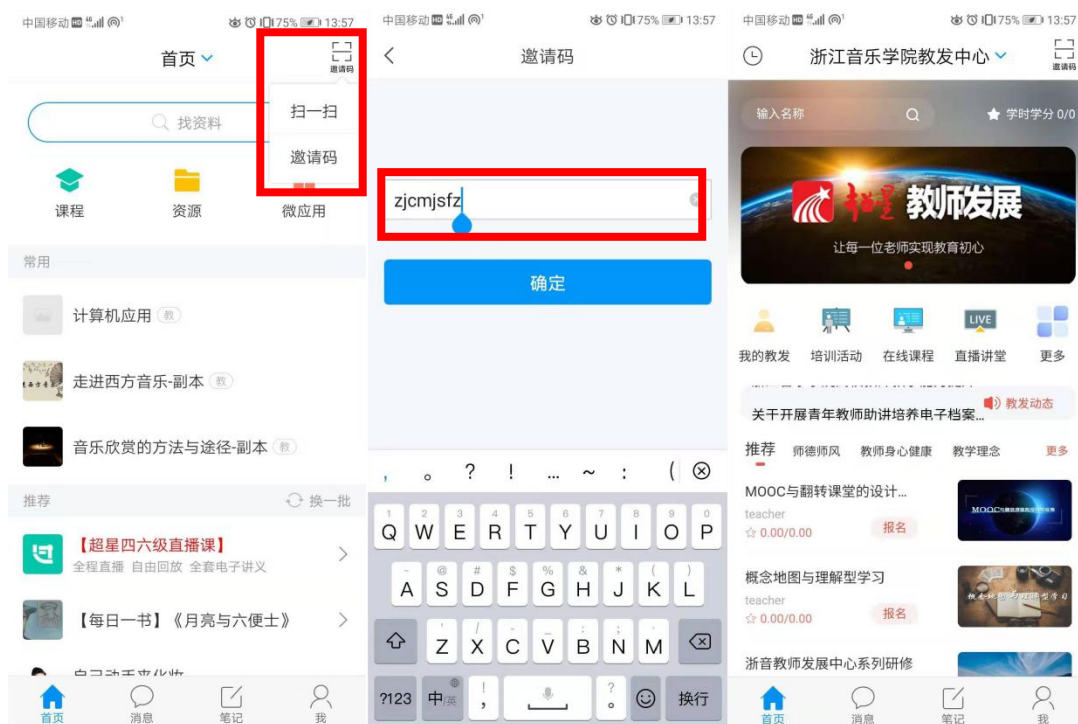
中国移动 HD 4G 75% 13:57

首页

邀请码

扫一扫

邀请码

找资料

课程

资源

微应用

常用

计算机应用 教

走进西方音乐-副本 教

音乐欣赏的方法与途径-副本 教

推荐

换一批

【超星四六级直播课】

全程直播 自由回放 全套电子讲义

【每日一书】《月亮与六便士》

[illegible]

首页

消息

笔记

我

中国移动 HD 4G 75% 13:57

邀请码

zjcmjsfz

确定

, 。 ? ! ... ~ : (

1 2 3 4 5 6 7 8 9 0

Q W E R T Y U I O P

~ @ # $ % & * ( )

A S D F G H J K L

' / - ; : " 

Z X C V B N M

?123 中/英 , 。 换行

中国移动 HD 4G 75% 13:57

浙江音乐学院教发中心

邀请码

输入名称

学时学分 0/0

超星 教师发展

让每一位老师实现教育初心

我的教发

培训活动

在线课程

直播讲堂

更多

LIVE

关于开展青年教师助讲培养电子档案...

教发动态

推荐

师德师风

教师身心健康

教学理念

更多

MOOC与翻转课堂的设计...

teacher

0.00/0.00

报名

概念地图与理解型学习

teacher

0.00/0.00

报名

浙音教师发展中心系列研修

首页

消息

笔记

我